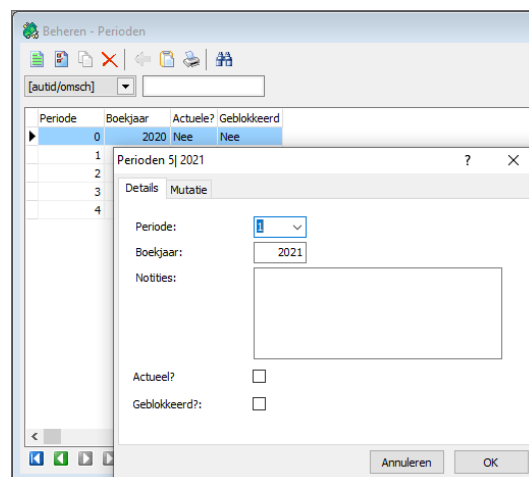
Beheren - Perioden

[autid/omsch]

| Periode | Boekjaar | Actuele? | Geblokkeerd |
|---|---|---|---|
| 0 | 2020 | Nee | Nee |
| 1 | | | |
| 2 | | | |
| 3 | | | |
| 4 | | | |

Perioden 5| 2021 ? ×

Details Mutatie

Periode: 1

Boekjaar: 2021

Notities:

Actueel?

Geblokkeerd?:

Annuleren OK